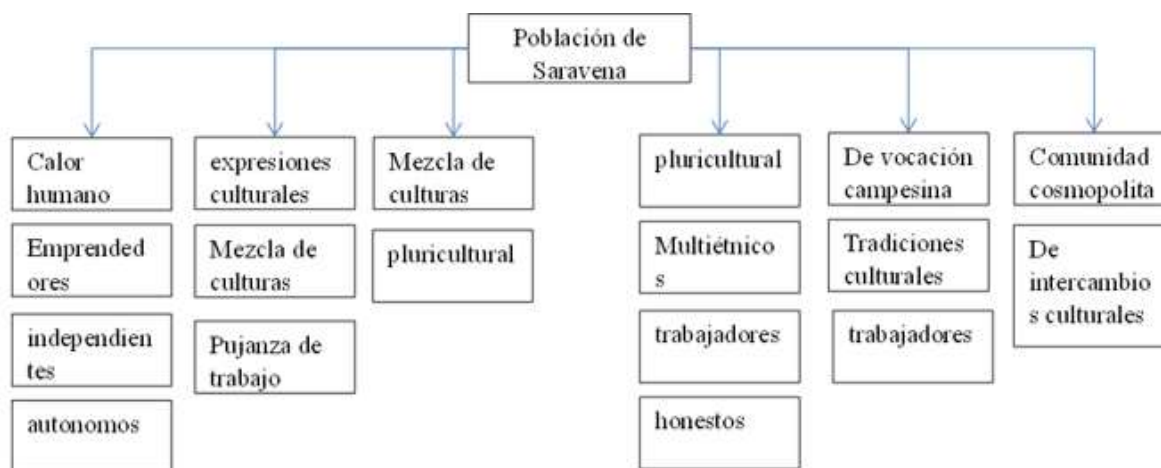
Población de Saravena

Calor humano

Emprendedores

independientes

autonomos

expresiones culturales

Mezcla de culturas

Pujanza de trabajo

Mezcla de culturas

pluricultural

pluricultural

Multiétnicos

trabajadores

honestos

De vocación campesina

Tradiciones culturales

trabajadores

Comunidad cosmopolita

De intercambios culturales